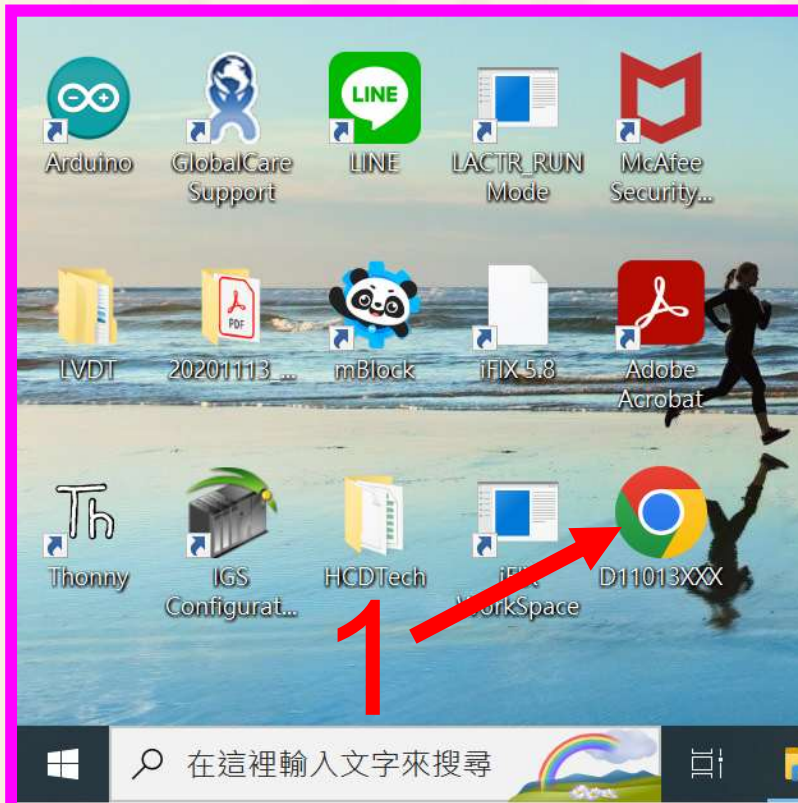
Arduino
GlobalCare Support
LINE
LINE
LACTR_RUN Mode
McAfee Security...
LVDT
PDF
20201113_...
mBlock
iFIX 5.8
Adobe Acrobat
Th
Thonny
IGS Configurat...
HCDTech
iFIX WorkSpace
D11013XXX
1
在這裡輸入文字來搜尋